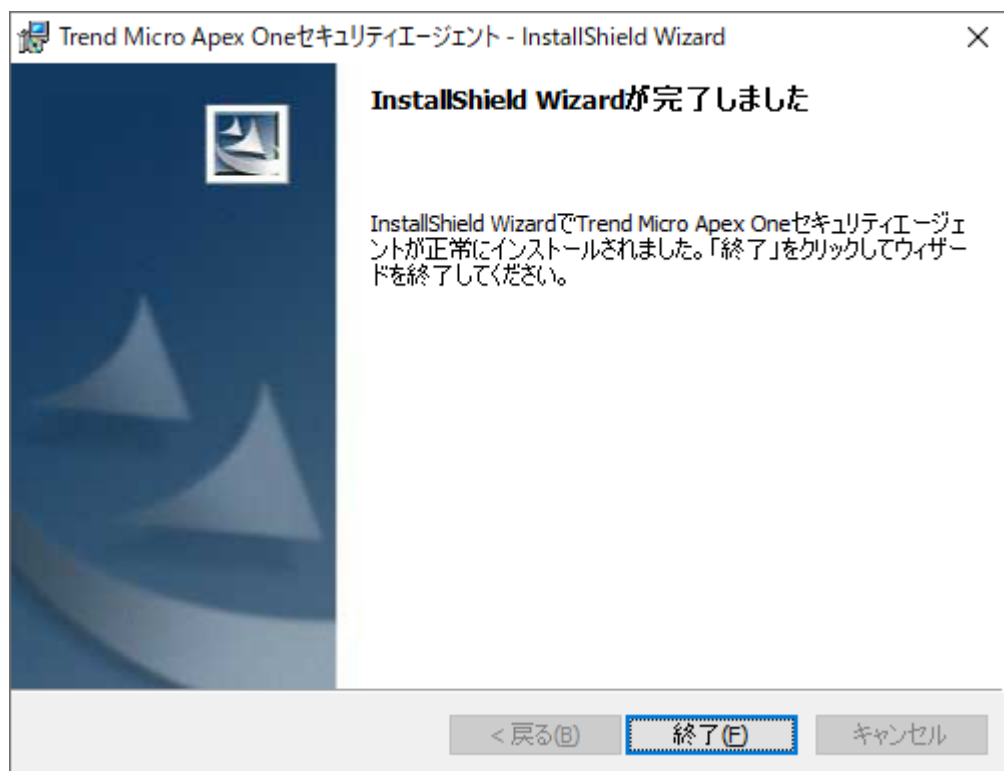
Trend Micro Apex Oneセキュリティエージェント - InstallShield Wizard

×

InstallShield Wizardが完了しました

InstallShield WizardでTrend Micro Apex Oneセキュリティエージェントが正常にインストールされました。「終了」をクリックしてウィザードを終了してください。

< 戻る(B)

終了(F)

キャンセル